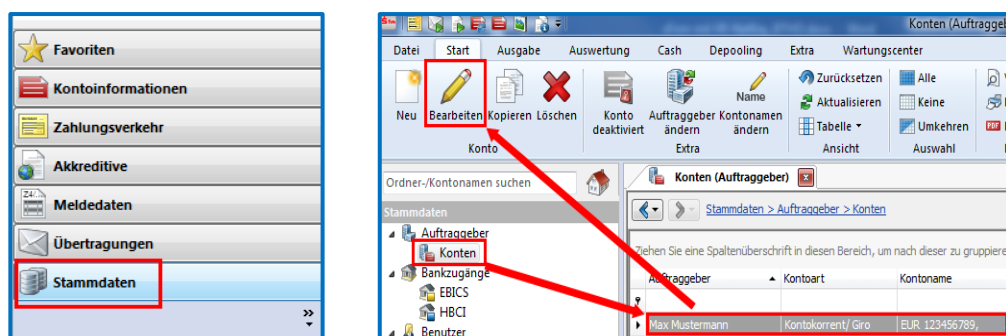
Favoriten

Kontoinformationen

Zahlungsverkehr

Akkreditive

Meldedaten

Übertragungen

Stammdaten

Konten (Auftrag

Datei Start Ausgabe Auswertung Cash Depooling Extra Wartungscenter

Neu Bearbeiten Kopieren Löschen

Konto

Konto deaktiviert Auftraggeber ändern Name Kontonamen ändern

Extra

Zurücksetzen Aktualisieren Tabelle

Ansicht

Alle Keine Umkehren

Auswahl

Ordner-/Kontonamen suchen

Stammdaten

Auftraggeber

Konten

Bankzugänge

EBICS

HBCI

Benutzer

Konten (Auftraggeber)

Stammdaten > Auftraggeber > Konten

Ziehen Sie eine Spaltenüberschrift in diesen Bereich, um nach dieser zu gruppiere

| Auftraggeber | Kontoart | Kontoname |
|---|---|---|
| Max Mustermann | Kontokorrent/ Giro | EUR 123456789, |